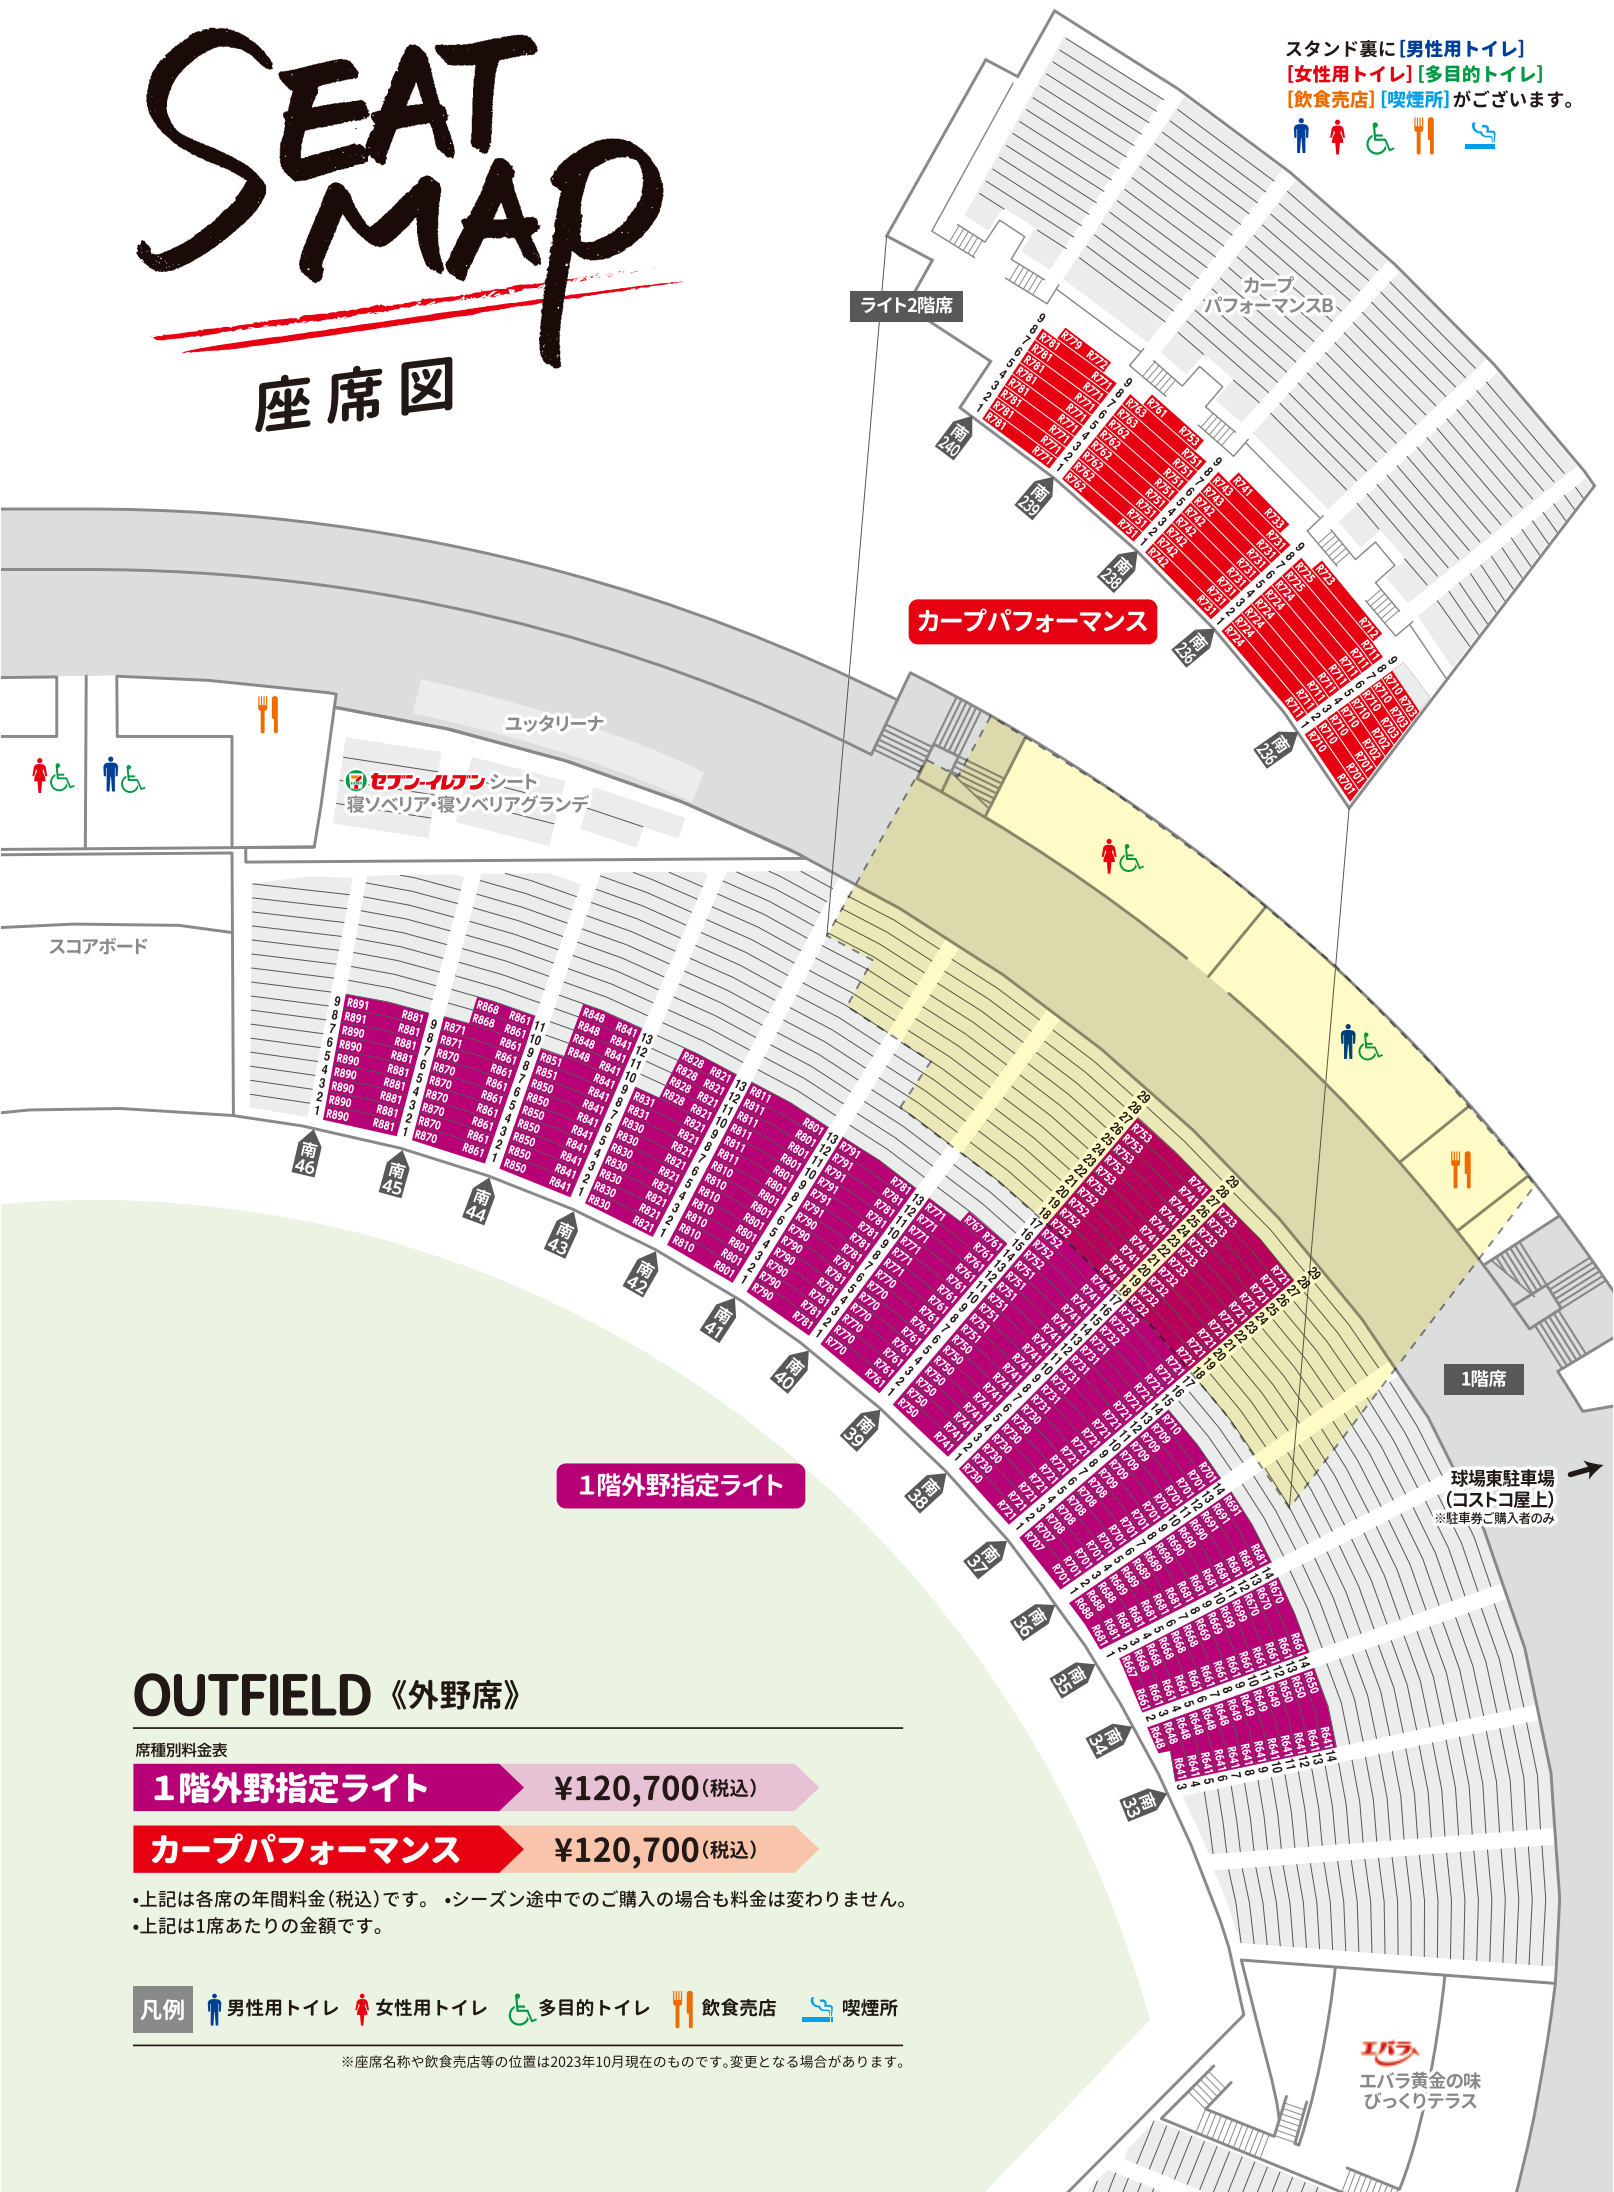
SEAT MAP
座席図

スタンド裏に[男性用トイレ][女性用トイレ][多目的トイレ][飲食売店][喫煙所]がございます。

ライト2階席
カープパフォーマンスB
カープパフォーマンス
南240
南239
南238
南236
南226

ユッタリーナ
セブン-イレブン シート
~寝ソベリア・寝ソベリアグランデ~
スコアボード

1階席
球場東駐車場(コストコ屋上)
※駐車券ご購入者のみ

1階外野指定ライト

南46 南45 南44 南43 南42 南41 南40 南39 南38 南37 南36 南35 南34 南33

OUTFIELD《外野席》
席種別料金表
| 1階外野指定ライト | ¥120,700(税込) |
|---|---|
| カープパフォーマンス | ¥120,700(税込) |

•上記は各席の年間料金(税込)です。 •シーズン途中でのご購入の場合も料金は変わりません。
•上記は1席あたりの金額です。

凡例 男性用トイレ 女性用トイレ 多目的トイレ 飲食売店 喫煙所

※座席名称や飲食売店等の位置は2023年10月現在のものです。変更となる場合があります。

エバラ
エバラ黄金の味 びっくりテラス